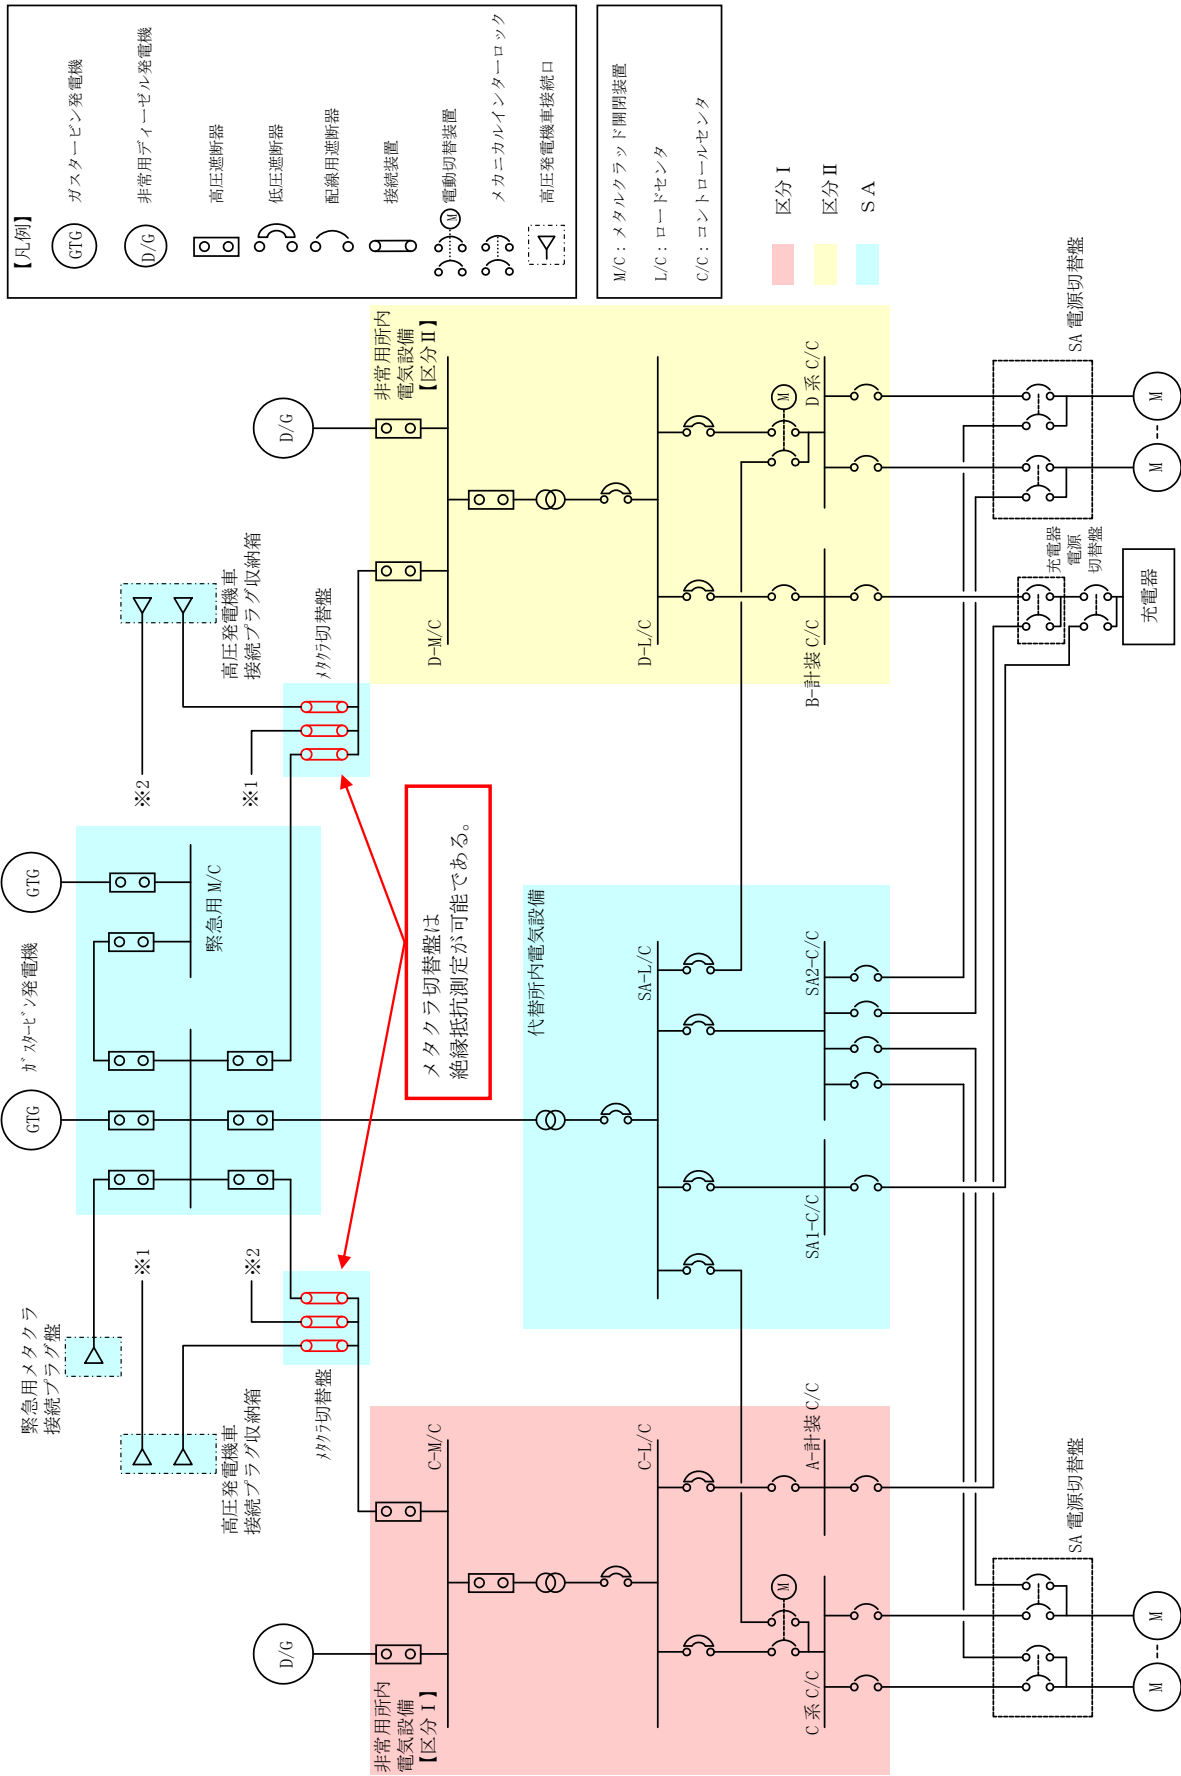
【凡例】
GTG ガスタービン発電機
D/G 非常用ディーゼル発電機
高圧遮断器
低圧遮断器
配線用遮断器
接続装置
M 電動切替装置
メカニカルインターロック
高圧発電機車接続口

M/C：メタルクラッド開閉装置
L/C：ロードセンタ
C/C：コントロールセンタ

区分Ⅰ
区分Ⅱ
SA

非常用所内電気設備【区分Ⅱ】
D/G
D-M/C
D-L/C
M
D系 C/C
B-計装 C/C
SA 電源切替盤
M
M
充電器電源切替盤
充電器
高圧発電機車接続プラグ収納箱
メタクラ切替盤
※2
※1
GTG
緊急用 M/C
ガスタービン発電機
GTG
メタクラ切替盤は絶縁抵抗測定が可能である。
代替所内電気設備
SA-L/C
SA2-C/C
SA1-C/C
※1
※2
緊急用メタクラ接続プラグ盤
高圧発電機車接続プラグ収納箱
メタクラ切替盤
C-M/C
C-L/C
A-計装 C/C
M
C系 C/C
D/G
非常用所内電気設備【区分Ⅰ】
SA 電源切替盤
M
M